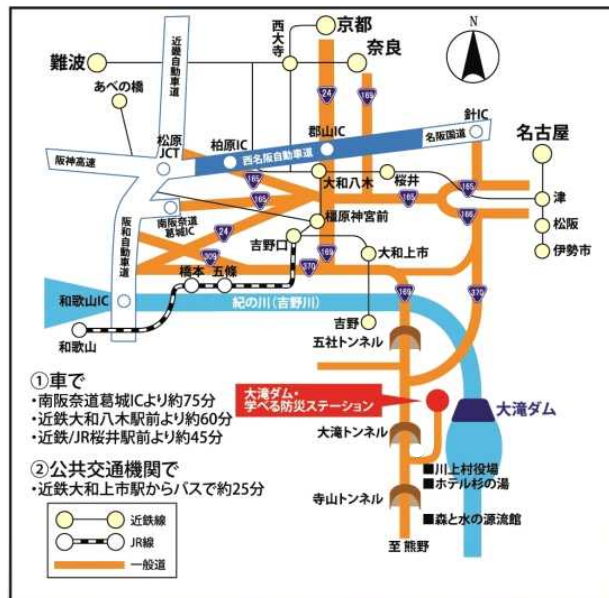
N

京都
西大寺
奈良
難波
あべの橋
近畿自動車道
24
169
針IC
名古屋
松原JCT
柏原IC
郡山IC
名阪国道
阪神高速
西名阪自動車道
大和八木
桜井
津
165
165
165
松阪
南阪奈道葛城IC
橿原神宮前
166
伊勢市
阪和自動車道
24
吉野口
169
大和上市
309
橋本
五條
370
370
和歌山IC
紀の川（吉野川）
169
和歌山
吉野
五社トンネル

①車で
・南阪奈道葛城ICより約75分
・近鉄大和八木駅前より約60分
・近鉄/JR桜井駅前より約45分

大滝ダム・学べる防災ステーション
大滝ダム
大滝トンネル

②公共交通機関で
・近鉄大和上市駅からバスで約25分

川上村役場
ホテル杉の湯
寺山トンネル
森と水の源流館
近鉄線
JR線
一般道
至 熊野